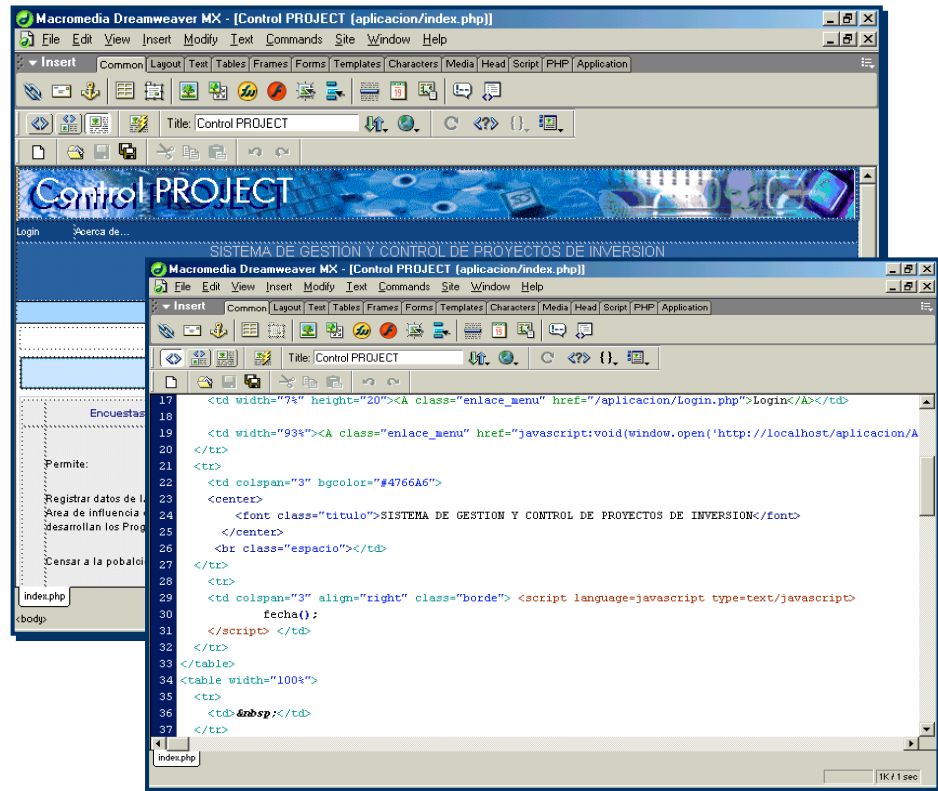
Macromedia Dreamweaver MX - [Control PROJECT (aplicacion/index.php)]
File Edit View Insert Modify Text Commands Site Window Help
Insert Common Layout Text Tables Frames Forms Templates Characters Media Head Script PHP Application
Title: Control PROJECT
Control PROJECT
Login Acerca de...
SISTEMA DE GESTION Y CONTROL DE PROYECTOS DE INVERSION
Encuestas
Permite:
Registrar datos de l
Area de influencia
desarrollan los Prog
Censar a la poblaci
index.php
<body>

Macromedia Dreamweaver MX - [Control PROJECT (aplicacion/index.php)]
File Edit View Insert Modify Text Commands Site Window Help
Insert Common Layout Text Tables Frames Forms Templates Characters Media Head Script PHP Application
Title: Control PROJECT
17 <td width="7%" height="20"><A class="enlace_menu" href="/aplicacion/Login.php">Login</A></td>
18
19 <td width="93%"><A class="enlace_menu" href="javascript:void(window.open('http://localhost/aplicacion/A
20 </tr>
21 <tr>
22 <td colspan="3" bgcolor="#4766A6">
23 <center>
24 <font class="titulo">SISTEMA DE GESTION Y CONTROL DE PROYECTOS DE INVERSION</font>
25 </center>
26 <br class="espacio"></td>
27 </tr>
28 <tr>
29 <td colspan="3" align="right" class="borde"> <script language=javascript type=text/javascript>
30 fecha();
31 </script> </td>
32 </tr>
33 </table>
34 <table width="100%">
35 <tr>
36 <td>&nbsp;</td>
37 </tr>
index.php
1K / 1 sec